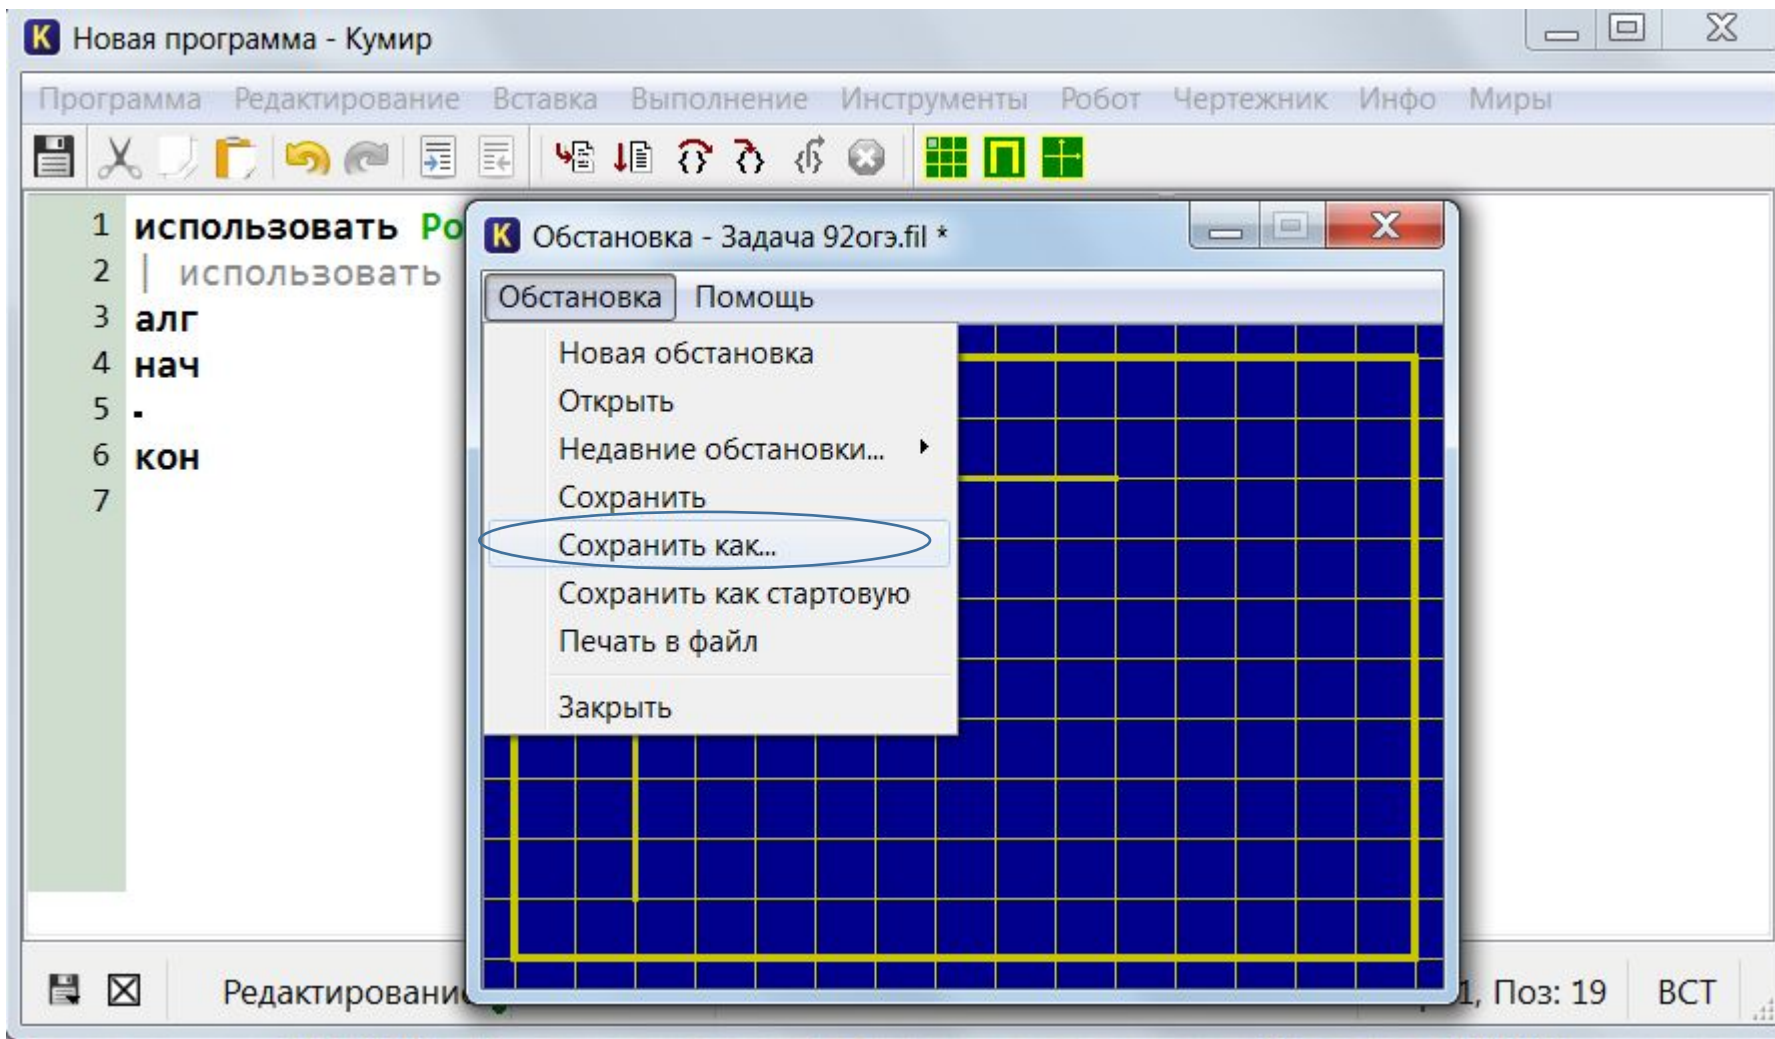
K Новая программа - Кумир

Программа Редактирование Вставка Выполнение Инструменты Робот Чертежник Инфо Миры

1 использовать Ро
2 | использовать
3 алг
4 нач
5 .
6 кон
7

K Обстановка - Задача 92огэ.fil *

Обстановка Помощь

Новая обстановка
Открыть
Недавние обстановки...
Сохранить
Сохранить как...
Сохранить как стартовую
Печать в файл
Закрыть

Редактировани

1, Поз: 19 ВСТ